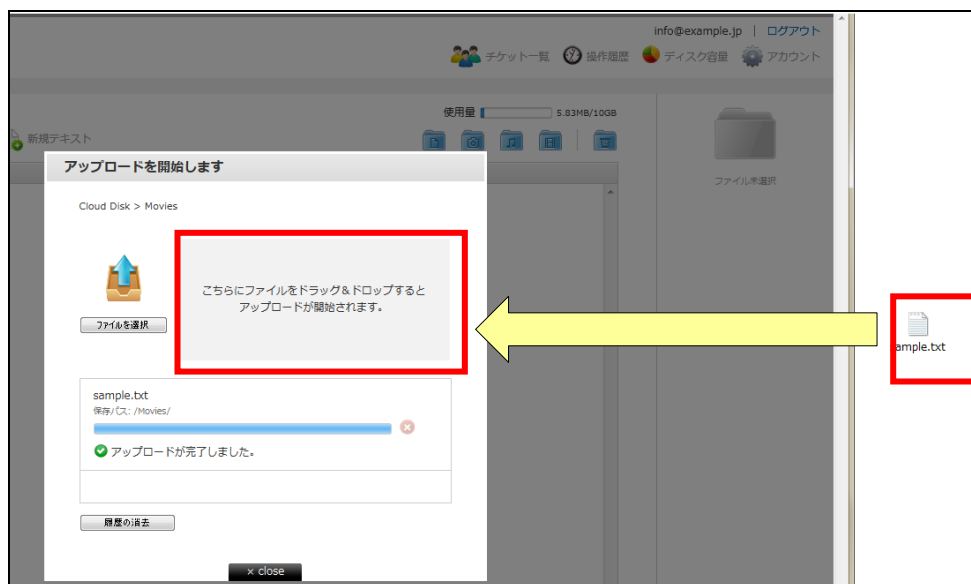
info@example.jp | ログアウト

チケット一覧 操作履歴 ディスク容量 アカウント

使用量 5.83MB/10GB

新規テキスト

ファイル未選択

アップロードを開始します

Cloud Disk > Movies

こちらにファイルをドラッグ＆ドロップすると
アップロードが開始されます。

ファイルを選択

sample.txt
保存パス: /Movies/

アップロードが完了しました。

履歴の消去

× close

ample.txt